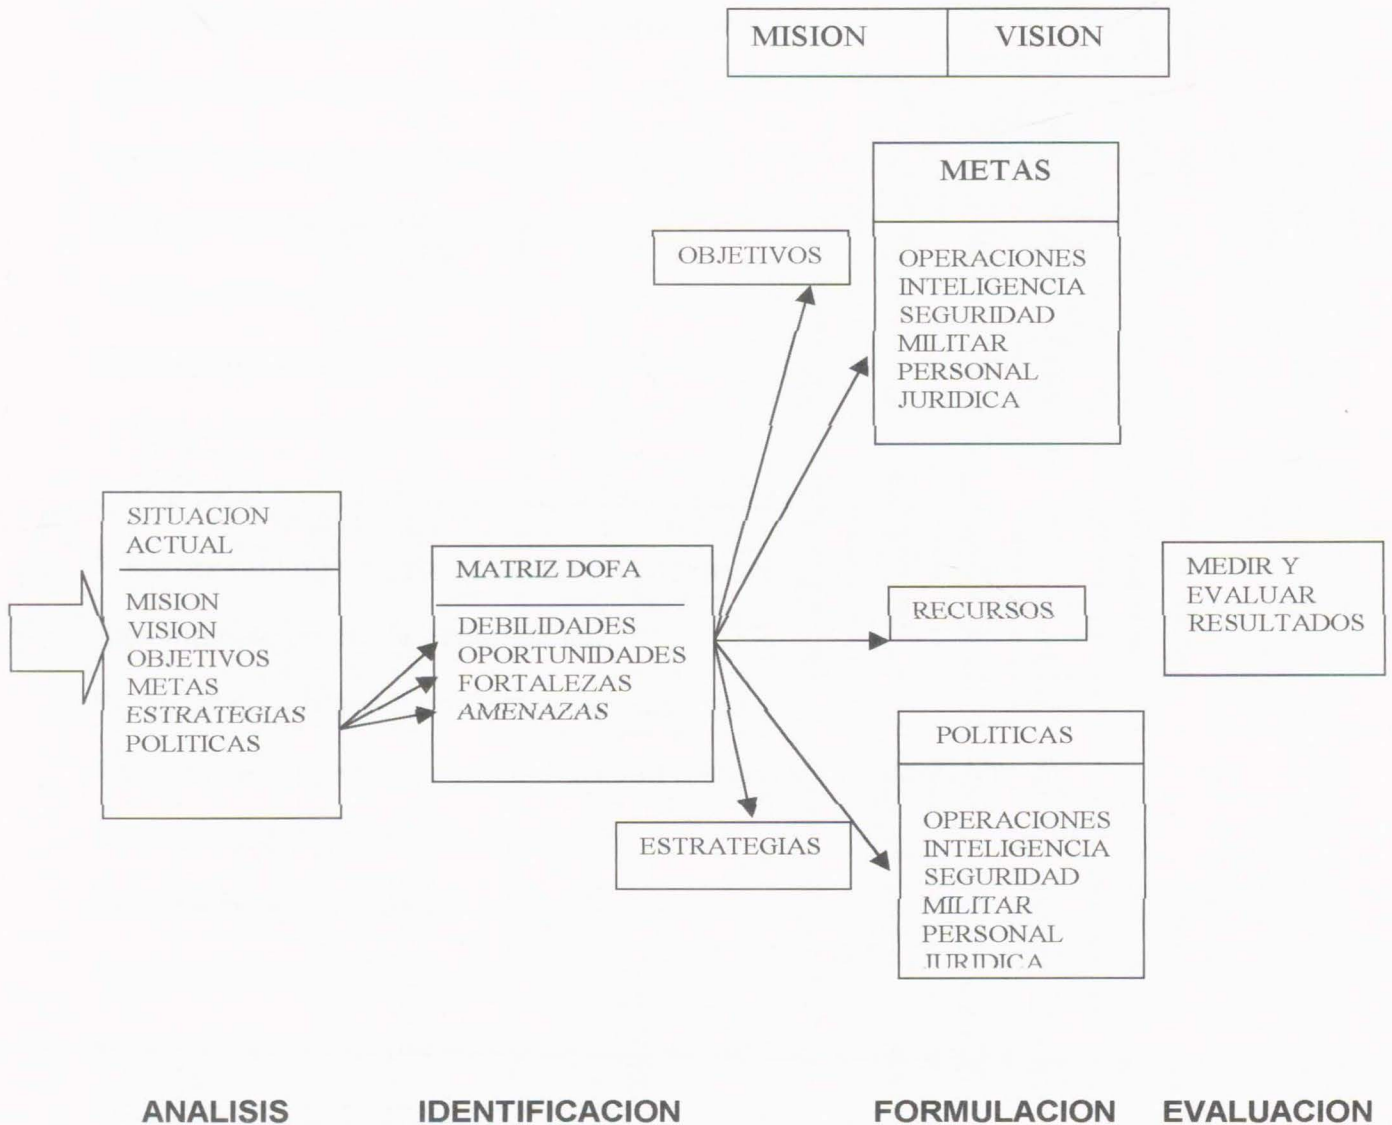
MISION | VISION

METAS

OBJETIVOS

OPERACIONES
INTELIGENCIA
SEGURIDAD
MILITAR
PERSONAL
JURIDICA

SITUACION ACTUAL

MISION
VISION
OBJETIVOS
METAS
ESTRATEGIAS
POLITICAS

MATRIZ DOFA

DEBILIDADES
OPORTUNIDADES
FORTALEZAS
AMENAZAS

RECURSOS

MEDIR Y EVALUAR RESULTADOS

POLITICAS

ESTRATEGIAS

OPERACIONES
INTELIGENCIA
SEGURIDAD
MILITAR
PERSONAL
JURIDICA

ANALISIS IDENTIFICACION FORMULACION EVALUACION